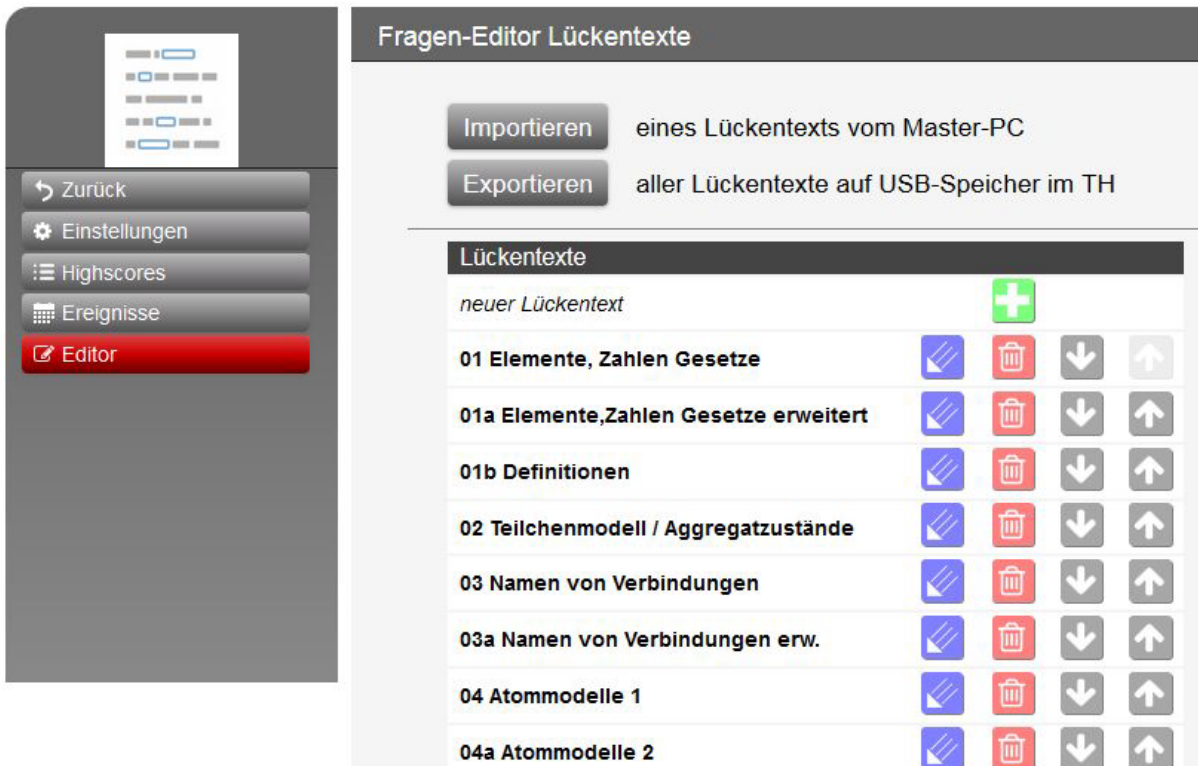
Zurück
Einstellungen
Highscores
Ereignisse
Editor

Fragen-Editor Lückentexte

Importieren eines Lückentexts vom Master-PC

Exportieren aller Lückentexte auf USB-Speicher im TH

| Lückentexte |
|---|
| neuer Lückentext |
| 01 Elemente, Zahlen Gesetze |
| 01a Elemente,Zahlen Gesetze erweitert |
| 01b Definitionen |
| 02 Teilchenmodell / Aggregatzustände |
| 03 Namen von Verbindungen |
| 03a Namen von Verbindungen erw. |
| 04 Atommodelle 1 |
| 04a Atommodelle 2 |